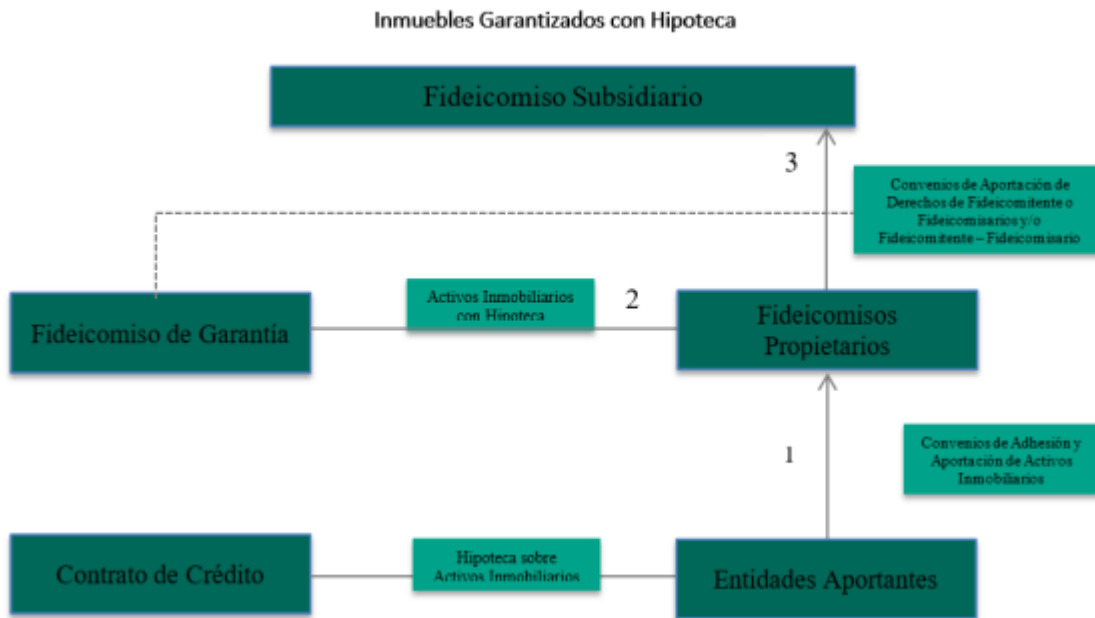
Inmuebles Garantizados con Hipoteca

Fideicomiso Subsidiario

3

Convenios de Aportación de Derechos de Fideicomitente o Fideicomisarios y/o Fideicomitente – Fideicomisario

Fideicomiso de Garantía

Activos Inmobiliarios con Hipoteca

2

Fideicomisos Propietarios

1

Convenios de Adhesión y Aportación de Activos Inmobiliarios

Contrato de Crédito

Hipoteca sobre Activos Inmobiliarios

Entidades Aportantes